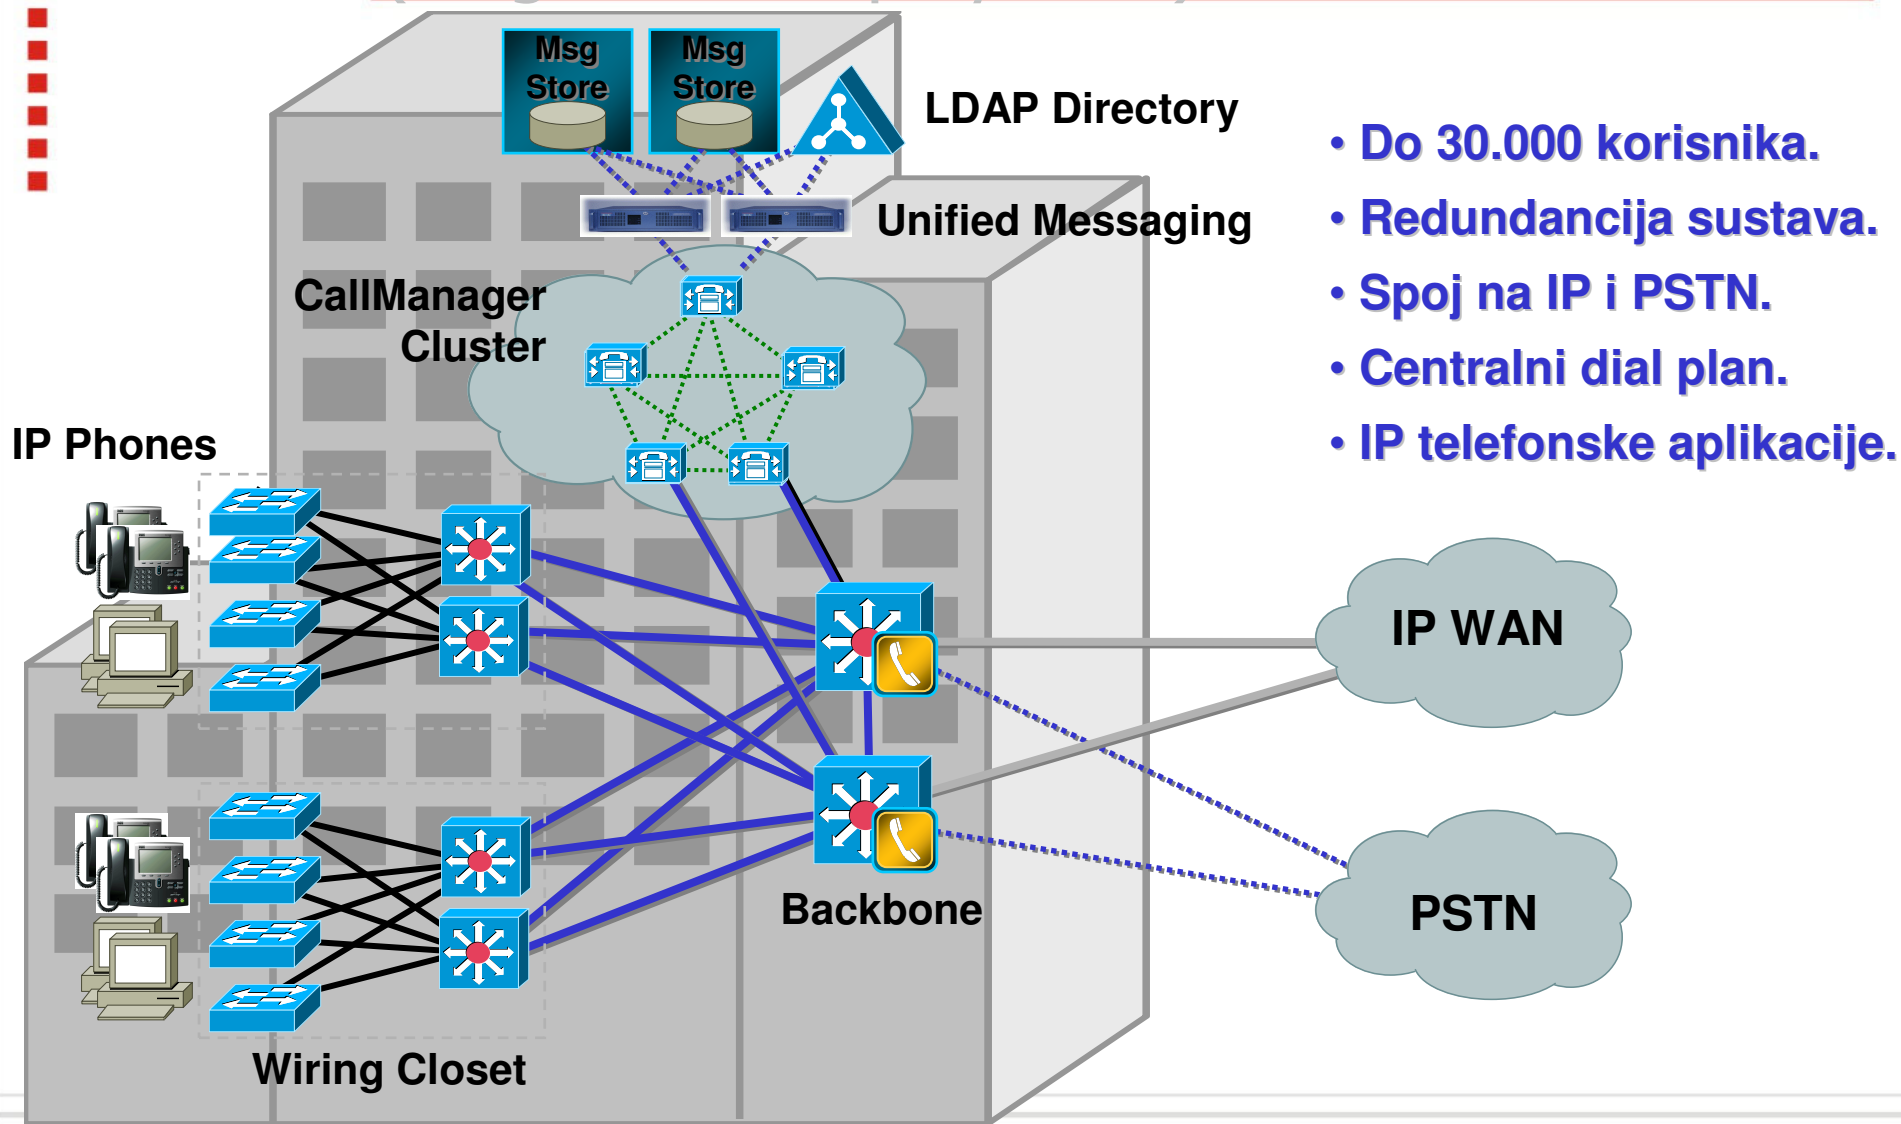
Msg Store

Msg Store

LDAP Directory

Unified Messaging

CallManager Cluster

IP Phones

Backbone

Wiring Closet

IP WAN

PSTN

• Do 30.000 korisnika.
• Redundancija sustava.
• Spoj na IP i PSTN.
• Centralni dial plan.
• IP telefonske aplikacije.